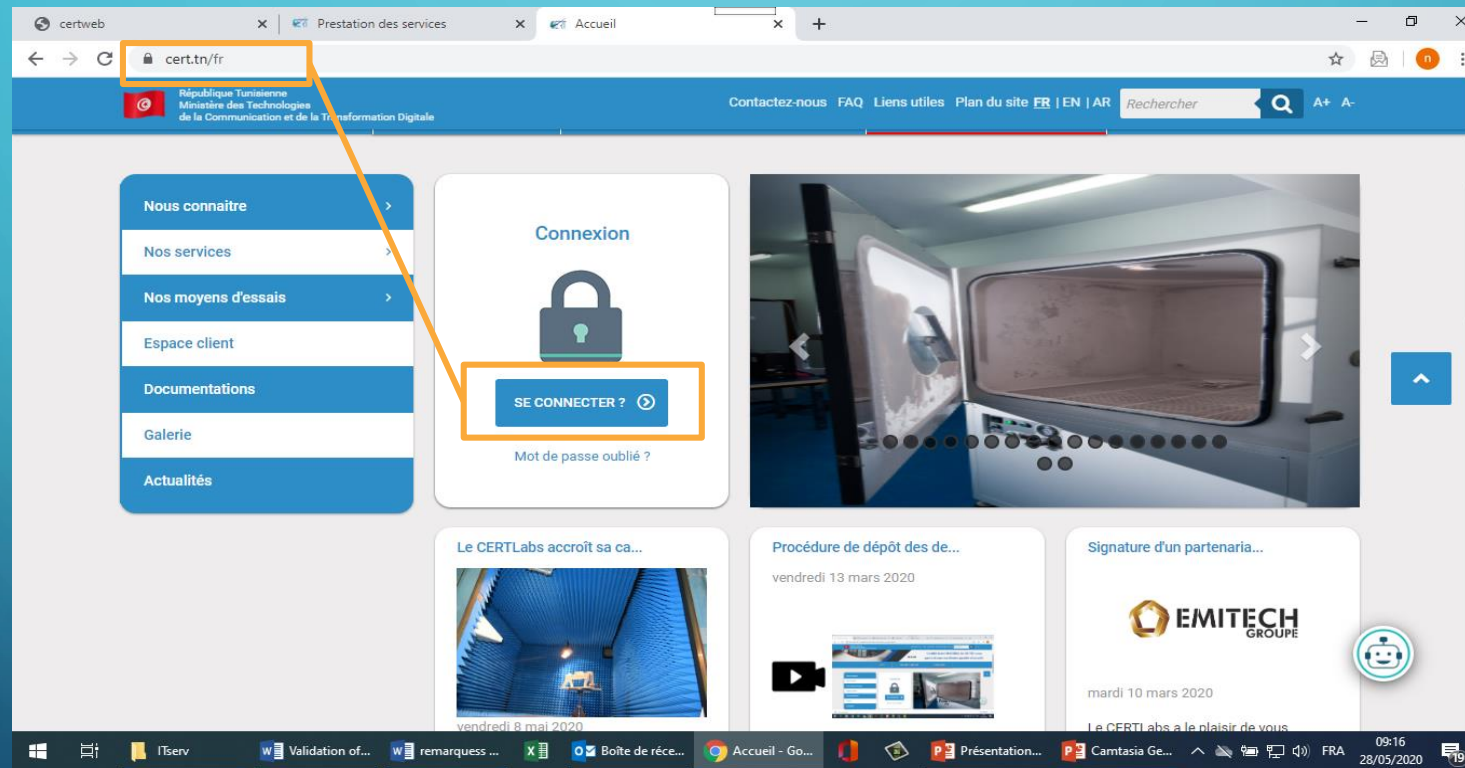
certweb
Prestation des services
Accueil

cert.tn/fr

République Tunisienne
Ministère des Technologies de la Communication et de la Transformation Digitale

Contactez-nous FAQ Liens utiles Plan du site FR | EN | AR
Rechercher
A+ A-

Nous connaitre
Nos services
Nos moyens d'essais
Espace client
Documentations
Galerie
Actualités

Connexion
SE CONNECTER ?
Mot de passe oublié ?

Le CERTLabs accroît sa ca...
vendredi 8 mai 2020

Procédure de dépôt des de...
vendredi 13 mars 2020

Signature d'un partenaria...
EMITECH GROUPE
mardi 10 mars 2020
Le CERTLabs a le plaisir de vous

ITserv
Validation of...
remarquess ...
Boîte de récé...
Accueil - Go...
Présentation...
Camtasia Ge...
FRA
09:16
28/05/2020
19